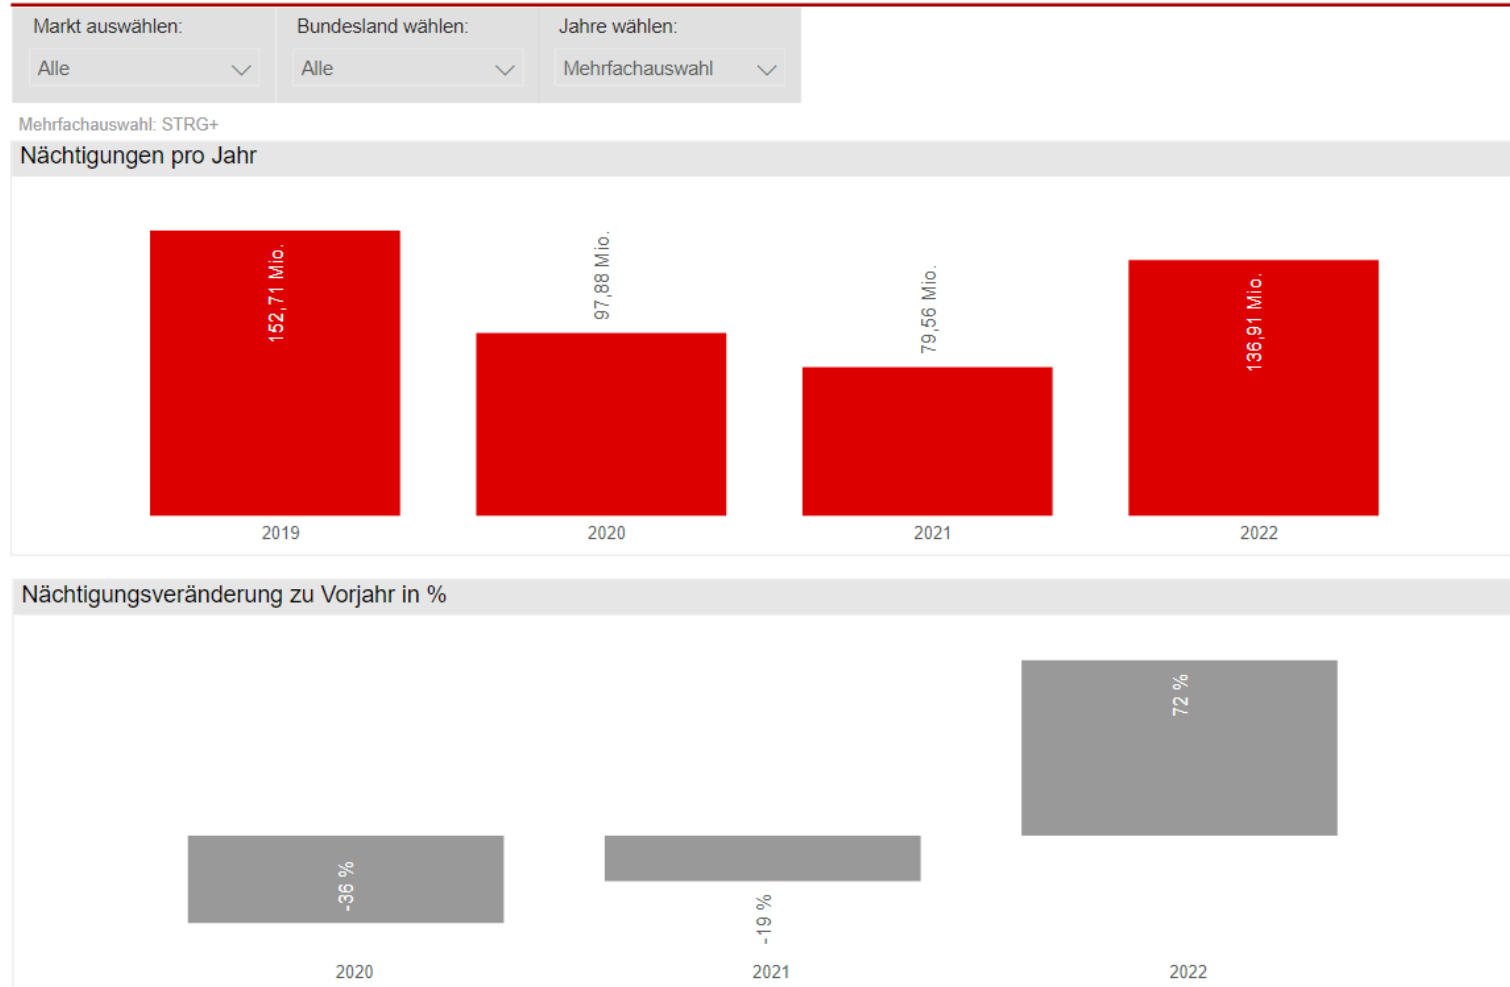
Markt auswählen:
Alle

Bundesland wählen:
Alle

Jahre wählen:
Mehrfachauswahl

Mehrfachauswahl: STRG+

Nächtigungen pro Jahr

152,71 Mio.
97,88 Mio.
79,56 Mio.
136,91 Mio.

2019
2020
2021
2022

Nächtigungsveränderung zu Vorjahr in %

-36 %
-19 %
72 %

2020
2021
2022